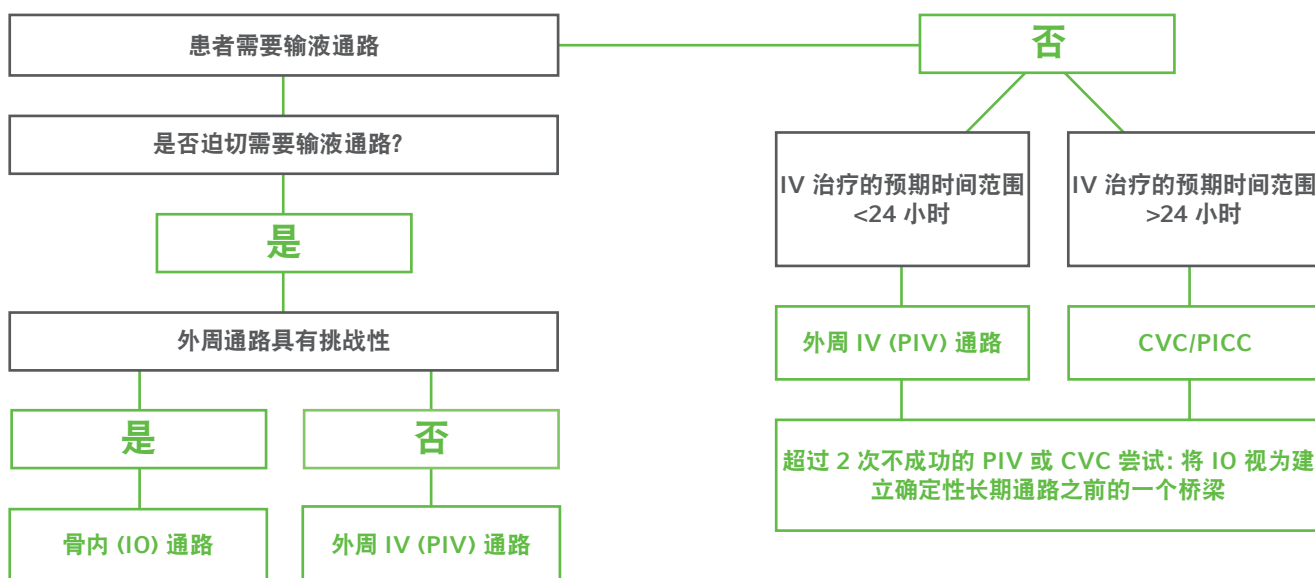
患者需要输液通路

否

是否迫切需要输液通路?

是

外周通路具有挑战性

是

否

骨内 (IO) 通路

外周 IV (PIV) 通路

IV 治疗的预期时间范围 <24 小时

IV 治疗的预期时间范围 >24 小时

外周 IV (PIV) 通路

CVC/PICC

超过 2 次不成功的 PIV 或 CVC 尝试: 将 IO 视为建立确定性长期通路之前的一个桥梁